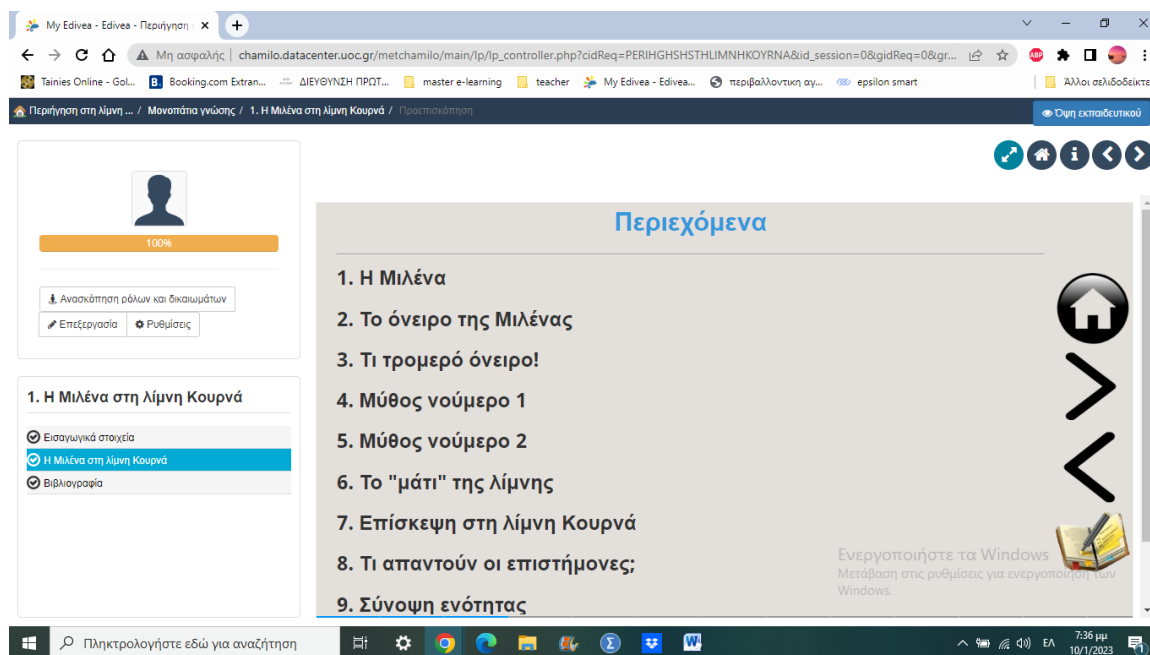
My Edivea - Edivea - Περιήγηση ×

Μη ασφαλής | chamilo.datacenter.uoc.gr/metchamilo/main/lp/lp_controller.php?cidReq=PERIHGHSHSTHLIMNHKOYRNA&id_session=0&gidReq=0&gr...

Tainies Online - Gol... Booking.com Extran... ΔΙΕΥΘΥΝΣΗ ΠΡΩΤ... master e-learning teacher My Edivea - Edivea... περιβαλλοντική αγ... epsilon smart Άλλοι σελιδοδείκτε

Περιήγηση στη λίμνη ... / Μονοπάτια γνώσης / 1. Η Μιλένα στη λίμνη Κουρνά / Προεπισκόπηση

Όψη εκπαιδευτικού

100%

Ανασκόπηση ρόλων και δικαιωμάτων
Επεξεργασία
Ρυθμίσεις

1. Η Μιλένα στη λίμνη Κουρνά

Εισαγωγικά στοιχεία
Η Μιλένα στη λίμνη Κουρνά
Βιβλιογραφία

Περιεχόμενα

1. Η Μιλένα
2. Το όνειρο της Μιλένας
3. Τι τρομερό όνειρο!
4. Μύθος νούμερο 1
5. Μύθος νούμερο 2
6. Το "μάτι" της λίμνης
7. Επίσκεψη στη λίμνη Κουρνά
8. Τι απαντούν οι επιστήμονες;
9. Σύνοψη ενότητας

Ενεργοποιήστε τα Windows
Μετάβαση στις ρυθμίσεις για ενεργοποίηση των Windows.

Πληκτρολογήστε εδώ για αναζήτηση

ΕΛ 7:36 μμ 10/1/2023